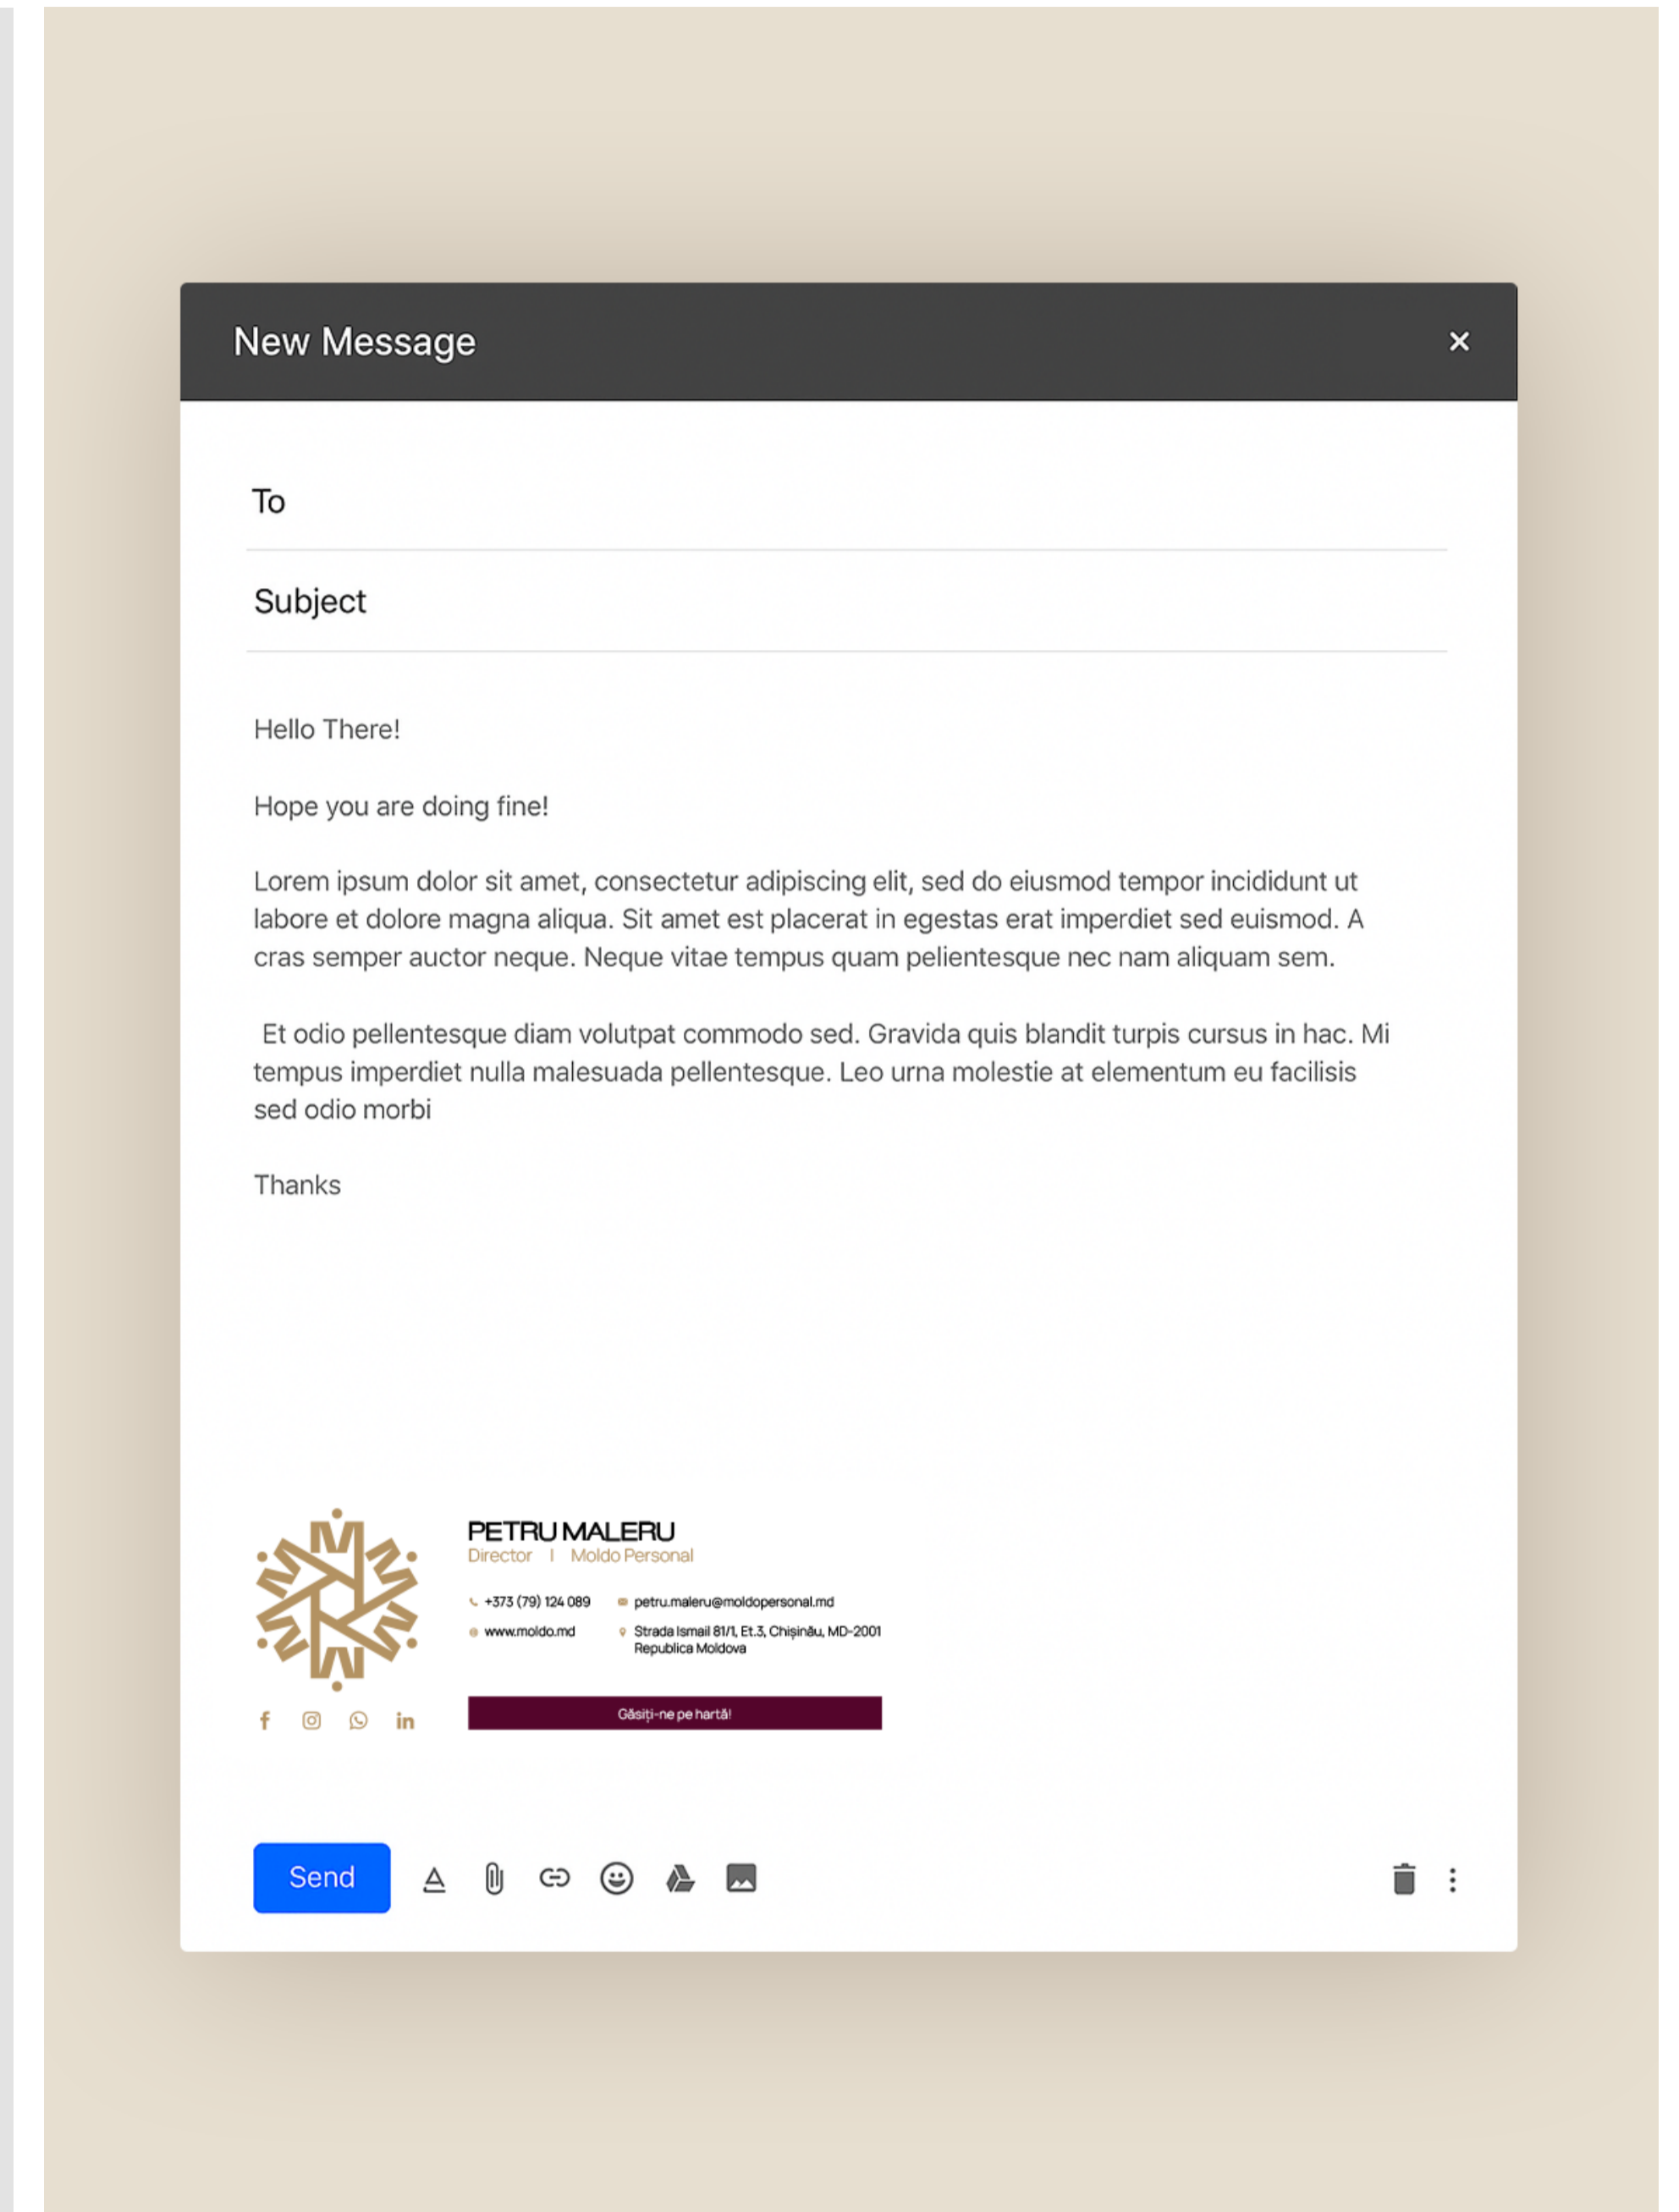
New Message ×

To

Subject

Hello There!

Hope you are doing fine!

Lorem ipsum dolor sit amet, consectetur adipiscing elit, sed do eiusmod tempor incididunt ut labore et dolore magna aliqua. Sit amet est placerat in egestas erat imperdiet sed euismod. A cras semper auctor neque. Neque vitae tempus quam pelientesque nec nam aliquam sem.

Et odio pellentesque diam volutpat commodo sed. Gravida quis blandit turpis cursus in hac. Mi tempus imperdiet nulla malesuada pellentesque. Leo urna molestie at elementum eu facilisis sed odio morbi

Thanks

PETRU MALERU
Director | Moldo Personal

+373 (79) 124 089
petru.maleru@moldopersonal.md
www.moldo.md
Strada Ismail 81/1, Et.3, Chișinău, MD-2001 Republica Moldova

Găsiți-ne pe hartă!

Send